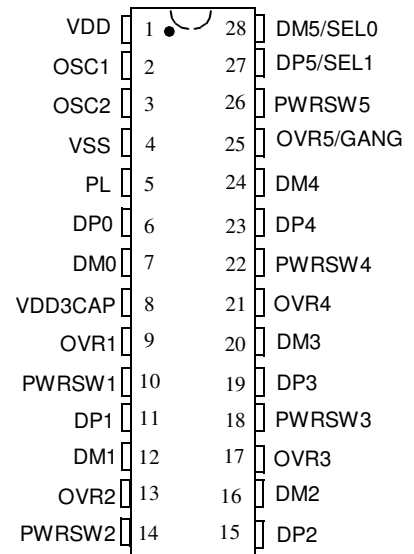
| | | | |
|---|---|---|---|
| VDD | 1 | 28 | DM5/SEL0 |
| OSC1 | 2 | 27 | DP5/SEL1 |
| OSC2 | 3 | 26 | PWRSW5 |
| VSS | 4 | 25 | OVR5/GANG |
| PL | 5 | 24 | DM4 |
| DP0 | 6 | 23 | DP4 |
| DM0 | 7 | 22 | PWRSW4 |
| VDD3CAP | 8 | 21 | OVR4 |
| OVR1 | 9 | 20 | DM3 |
| PWRSW1 | 10 | 19 | DP3 |
| DP1 | 11 | 18 | PWRSW3 |
| DM1 | 12 | 17 | OVR3 |
| OVR2 | 13 | 16 | DM2 |
| PWRSW2 | 14 | 15 | DP2 |